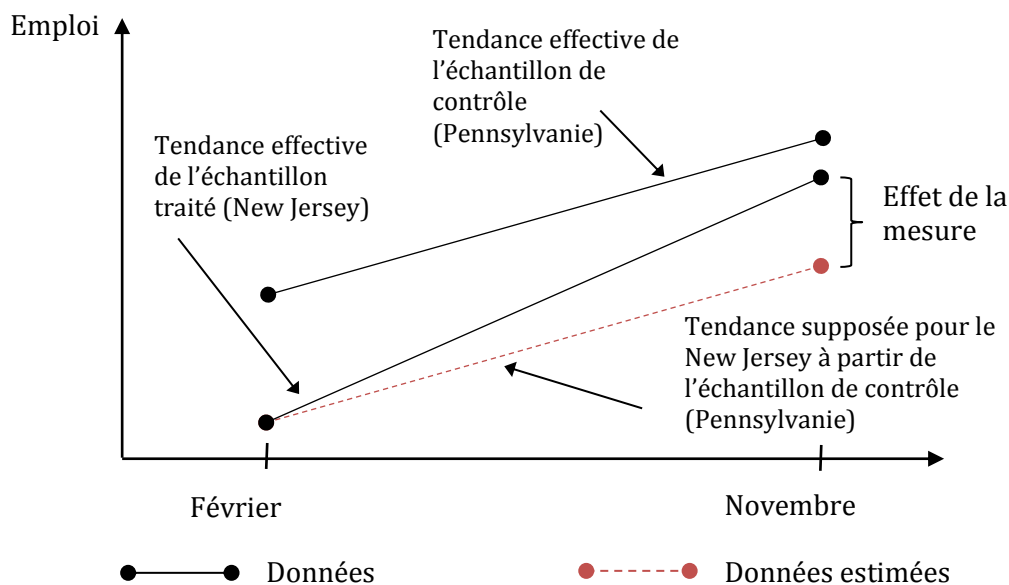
Emploi

Tendance effective de l'échantillon de contrôle (Pennsylvanie)

Tendance effective de l'échantillon traité (New Jersey)

Effet de la mesure

Tendance supposée pour le New Jersey à partir de l'échantillon de contrôle (Pennsylvanie)

Février

Novembre

Données

Données estimées